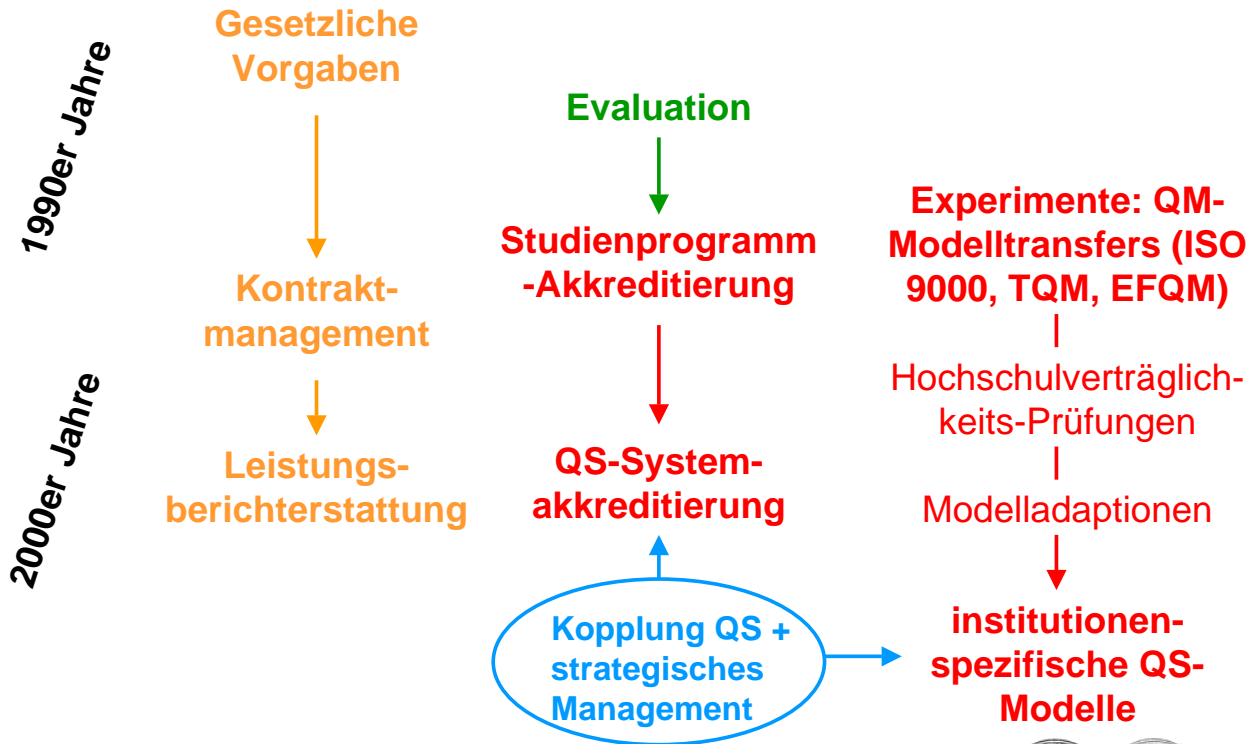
1990er Jahre

2000er Jahre

Gesetzliche Vorgaben

Kontraktmanagement

Leistungsberichterstattung

Evaluation

Studienprogramm-Akkreditierung

QS-Systemakkreditierung

Kopplung QS + strategisches Management

Experimente: QM-Modelltransfers (ISO 9000, TQM, EFQM)

Hochschulverträglichkeits-Prüfungen

Modelladaptionen

institutionenspezifische QS-Modelle